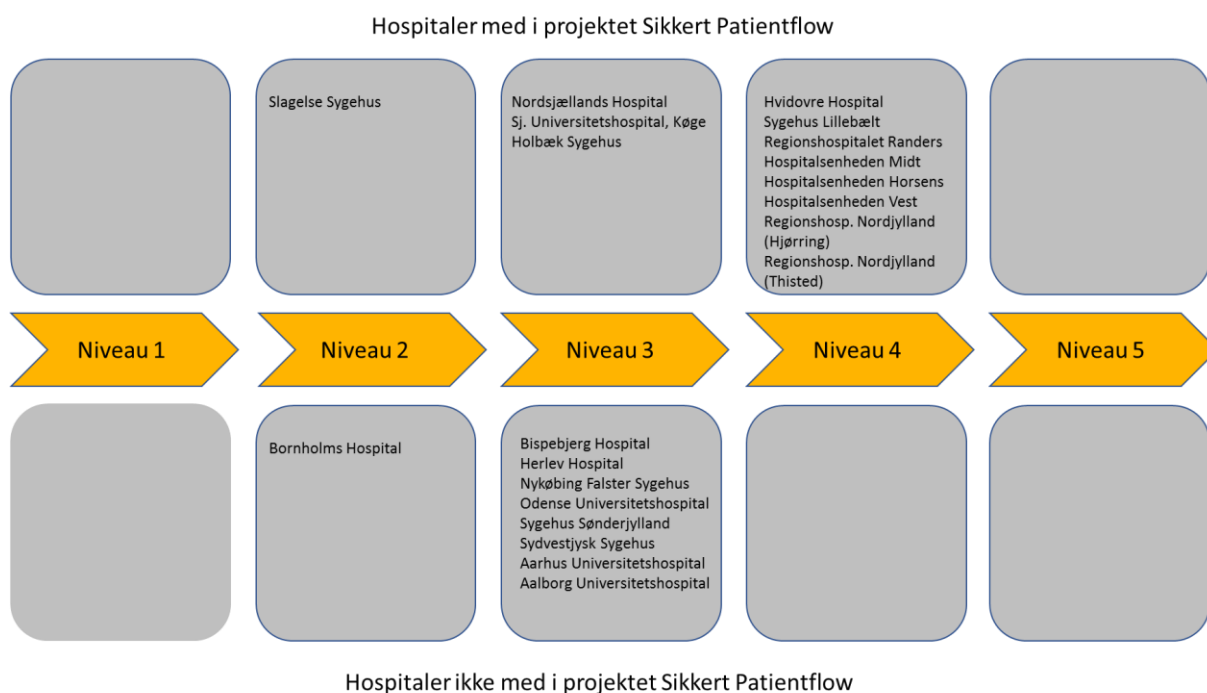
Hospitaler med i projektet Sikkert Patientflow

Slagelse Sygehus

Nordsjællands Hospital
Sj. Universitetshospital, Køge
Holbæk Sygehus

Hvidovre Hospital
Sygehus Lillebælt
Regionshospitalet Randers
Hospitalsenheden Midt
Hospitalsenheden Horsens
Hospitalsenheden Vest
Regionshosp. Nordjylland (Hjørring)
Regionshosp. Nordjylland (Thisted)

Niveau 1

Niveau 2

Niveau 3

Niveau 4

Niveau 5

Bornholms Hospital

Bispebjerg Hospital
Herlev Hospital
Nykøbing Falster Sygehus
Odense Universitetshospital
Sygehus Sønderjylland
Sydvestjysk Sygehus
Aarhus Universitetshospital
Aalborg Universitetshospital

Hospitaler ikke med i projektet Sikkert Patientflow